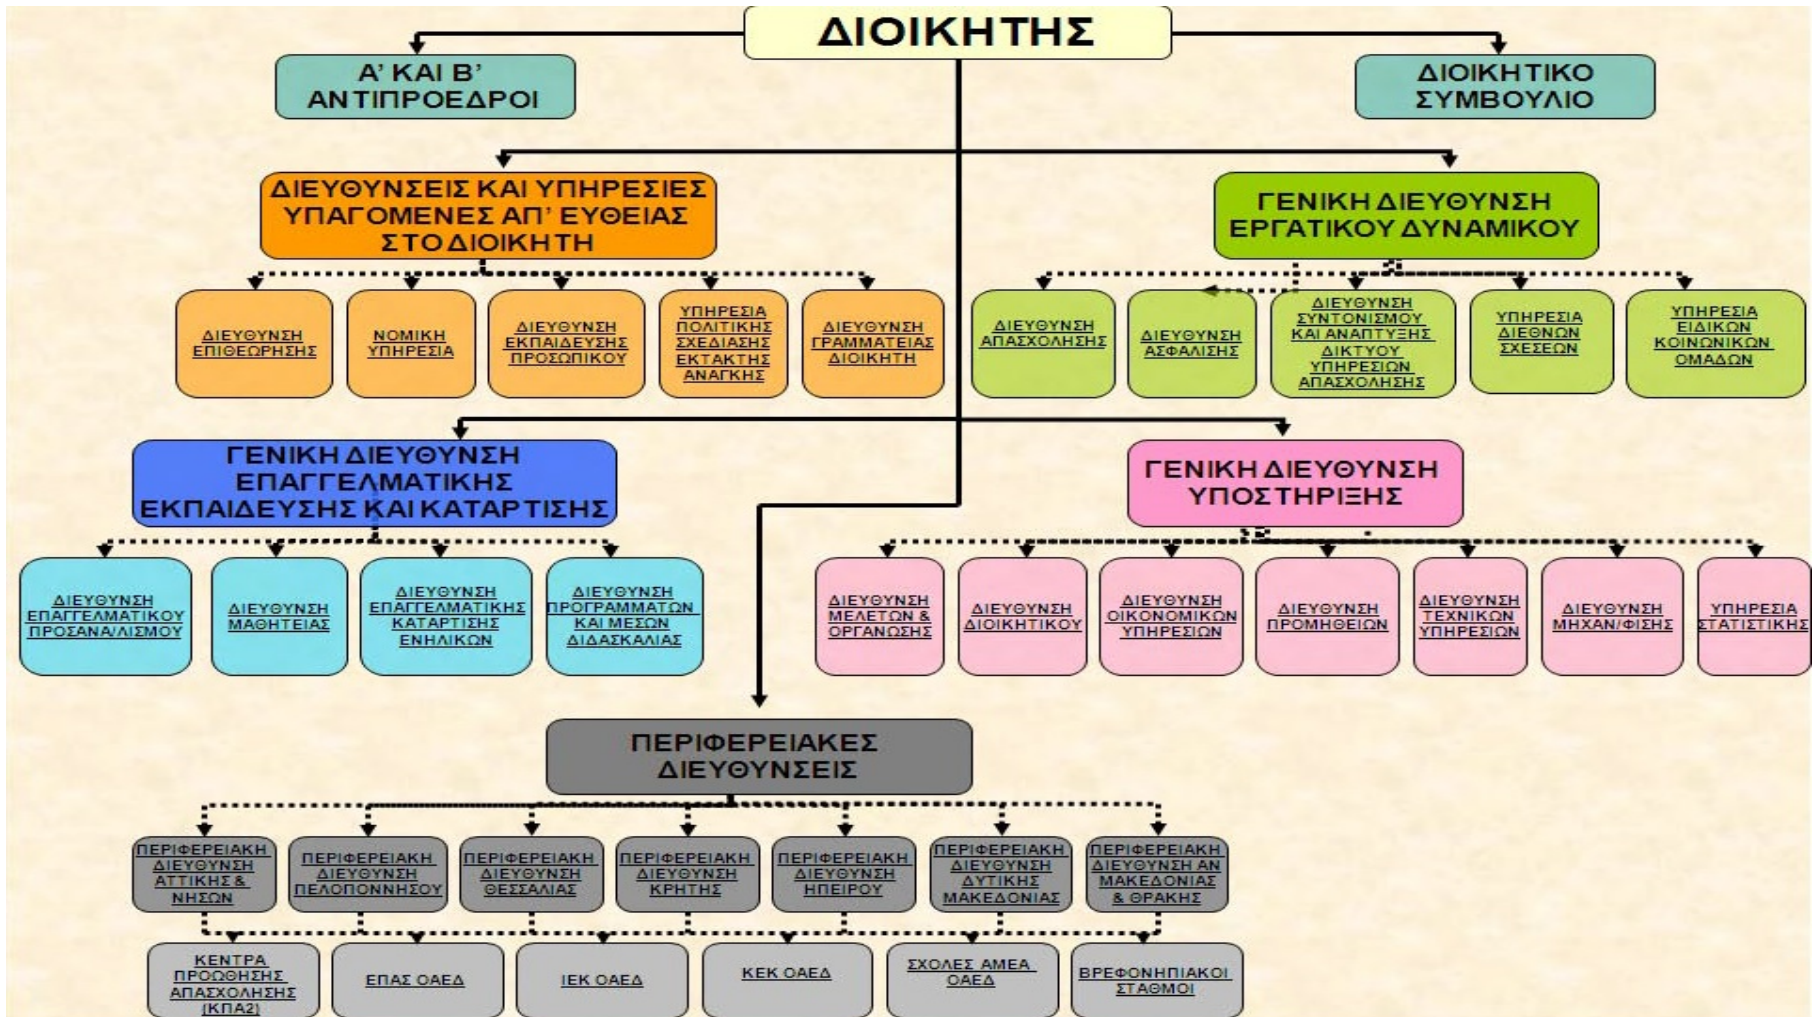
ΔΙΟΙΚΗΤΗΣ

Α' ΚΑΙ Β' ΑΝΤΙΠΡΟΕΔΡΟΙ

ΔΙΟΙΚΗΤΙΚΟ ΣΥΜΒΟΥΛΙΟ

ΔΙΕΥΘΥΝΣΕΙΣ ΚΑΙ ΥΠΗΡΕΣΙΕΣ ΥΠΑΓΟΜΕΝΕΣ ΑΠ' ΕΥΘΕΙΑΣ ΣΤΟ ΔΙΟΙΚΗΤΗ

ΔΙΕΥΘΥΝΣΗ ΕΠΙΘΕΩΡΗΣΗΣ

ΝΟΜΙΚΗ ΥΠΗΡΕΣΙΑ

ΔΙΕΥΘΥΝΣΗ ΕΚΠΑΙΔΕΥΣΗΣ ΠΡΟΣΩΠΙΚΟΥ

ΥΠΗΡΕΣΙΑ ΠΟΛΙΤΙΚΗΣ ΣΧΕΔΙΑΣΗΣ ΕΚΤΑΚΤΗΣ ΑΝΑΓΚΗΣ

ΔΙΕΥΘΥΝΣΗ ΓΡΑΜΜΑΤΕΙΑΣ ΔΙΟΙΚΗΤΗ

ΓΕΝΙΚΗ ΔΙΕΥΘΥΝΣΗ ΕΡΓΑΤΙΚΟΥ ΔΥΝΑΜΙΚΟΥ

ΔΙΕΥΘΥΝΣΗ ΑΠΑΣΧΟΛΗΣΗΣ

ΔΙΕΥΘΥΝΣΗ ΑΣΦΑΛΙΣΗΣ

ΔΙΕΥΘΥΝΣΗ ΣΥΝΤΟΝΙΣΜΟΥ ΚΑΙ ΑΝΑΠΤΥΞΗΣ ΔΙΚΤΥΟΥ ΥΠΗΡΕΣΙΩΝ ΑΠΑΣΧΟΛΗΣΗΣ

ΥΠΗΡΕΣΙΑ ΔΙΕΘΝΩΝ ΣΧΕΣΕΩΝ

ΥΠΗΡΕΣΙΑ ΕΙΔΙΚΩΝ ΚΟΙΝΩΝΙΚΩΝ ΟΜΑΔΩΝ

ΓΕΝΙΚΗ ΔΙΕΥΘΥΝΣΗ ΕΠΑΓΓΕΛΜΑΤΙΚΗΣ ΕΚΠΑΙΔΕΥΣΗΣ ΚΑΙ ΚΑΤΑΡΤΙΣΗΣ

ΔΙΕΥΘΥΝΣΗ ΕΠΑΓΓΕΛΜΑΤΙΚΟΥ ΠΡΟΣΑΝΑΤΟΛΙΣΜΟΥ

ΔΙΕΥΘΥΝΣΗ ΜΑΘΗΤΕΙΑΣ

ΔΙΕΥΘΥΝΣΗ ΕΠΑΓΓΕΛΜΑΤΙΚΗΣ ΚΑΤΑΡΤΙΣΗΣ ΕΝΗΛΙΚΩΝ

ΔΙΕΥΘΥΝΣΗ ΠΡΟΓΡΑΜΜΑΤΩΝ ΚΑΙ ΜΕΣΩΝ ΔΙΔΑΣΚΑΛΙΑΣ

ΓΕΝΙΚΗ ΔΙΕΥΘΥΝΣΗ ΥΠΟΣΤΗΡΙΞΗΣ

ΔΙΕΥΘΥΝΣΗ ΜΕΛΕΤΩΝ & ΟΡΓΑΝΩΣΗΣ

ΔΙΕΥΘΥΝΣΗ ΔΙΟΙΚΗΤΙΚΟΥ

ΔΙΕΥΘΥΝΣΗ ΟΙΚΟΝΟΜΙΚΩΝ ΥΠΗΡΕΣΙΩΝ

ΔΙΕΥΘΥΝΣΗ ΠΡΟΜΗΘΕΙΩΝ

ΔΙΕΥΘΥΝΣΗ ΤΕΧΝΙΚΩΝ ΥΠΗΡΕΣΙΩΝ

ΔΙΕΥΘΥΝΣΗ ΜΗΧΑΝ/ΦΙΣΗΣ

ΥΠΗΡΕΣΙΑ ΣΤΑΤΙΣΤΙΚΗΣ

ΠΕΡΙΦΕΡΕΙΑΚΕΣ ΔΙΕΥΘΥΝΣΕΙΣ

ΠΕΡΙΦΕΡΕΙΑΚΗ ΔΙΕΥΘΥΝΣΗ ΑΤΤΙΚΗΣ & ΝΗΣΩΝ

ΠΕΡΙΦΕΡΕΙΑΚΗ ΔΙΕΥΘΥΝΣΗ ΠΕΛΟΠΟΝΝΗΣΟΥ

ΠΕΡΙΦΕΡΕΙΑΚΗ ΔΙΕΥΘΥΝΣΗ ΘΕΣΣΑΛΙΑΣ

ΠΕΡΙΦΕΡΕΙΑΚΗ ΔΙΕΥΘΥΝΣΗ ΚΡΗΤΗΣ

ΠΕΡΙΦΕΡΕΙΑΚΗ ΔΙΕΥΘΥΝΣΗ ΗΠΕΙΡΟΥ

ΠΕΡΙΦΕΡΕΙΑΚΗ ΔΙΕΥΘΥΝΣΗ ΔΥΤΙΚΗΣ ΜΑΚΕΔΟΝΙΑΣ

ΠΕΡΙΦΕΡΕΙΑΚΗ ΔΙΕΥΘΥΝΣΗ ΑΝ ΜΑΚΕΔΟΝΙΑΣ & ΘΡΑΚΗΣ

ΚΕΝΤΡΑ ΠΡΟΩΘΗΣΗΣ ΑΠΑΣΧΟΛΗΣΗΣ (ΚΠΑ2)

ΕΠΑΣ ΟΑΕΔ

ΙΕΚ ΟΑΕΔ

ΚΕΚ ΟΑΕΔ

ΣΧΟΛΕΣ ΑΜΕΑ ΟΑΕΔ

ΒΡΕΦΟΝΗΠΙΑΚΟΙ ΣΤΑΘΜΟΙ